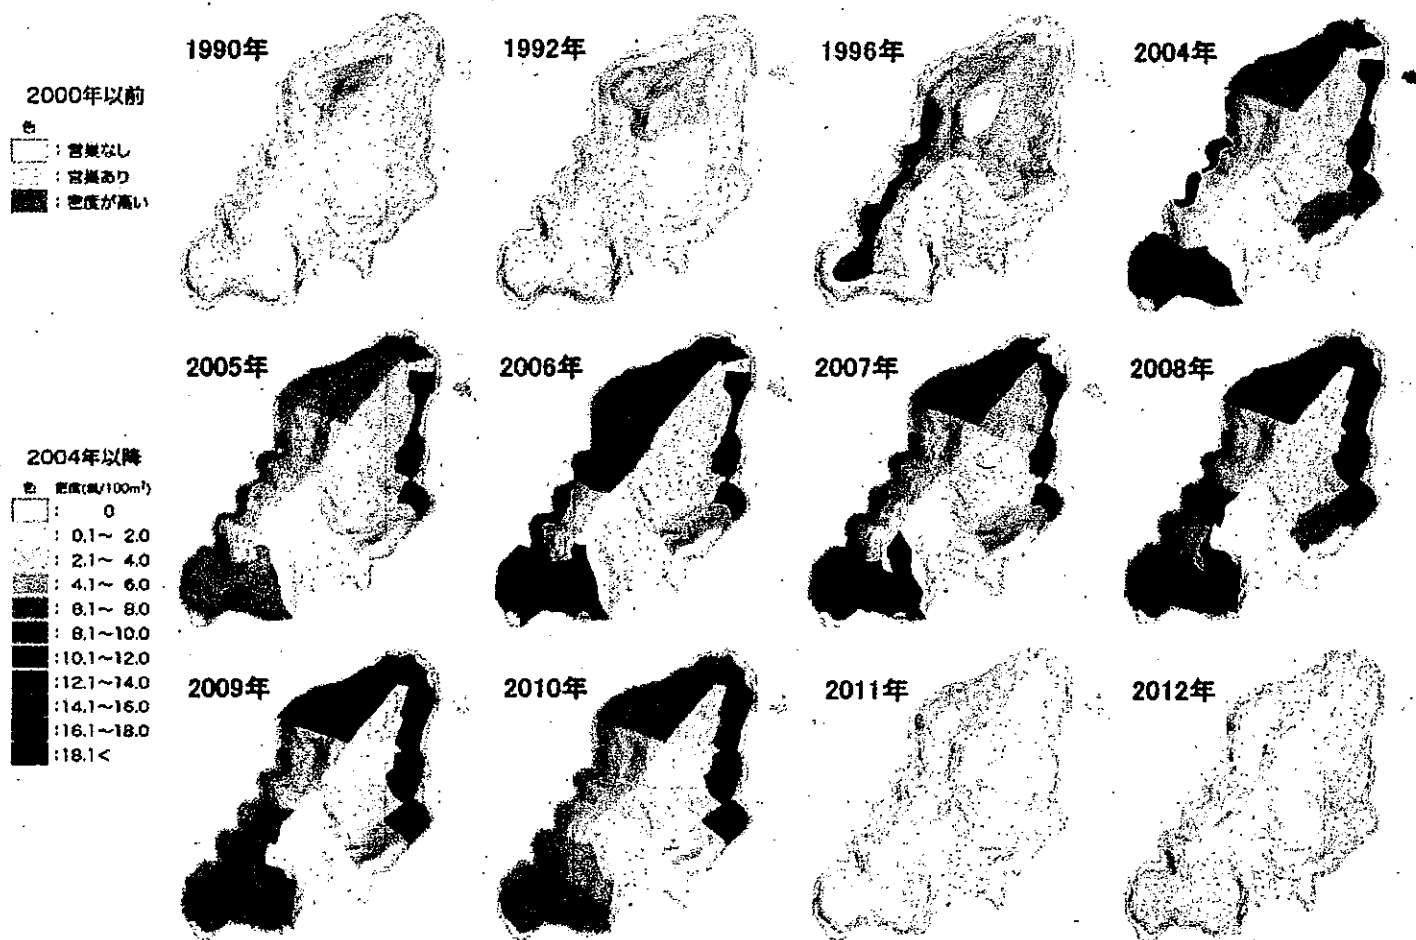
2000年以前
色
：営巣なし
：営巣あり
：密度が高い

1990年
1992年
1996年
2004年

2005年
2006年
2007年
2008年

2004年以降
色　密度(巣/100m²)
： 0
：0.1～ 2.0
：2.1～ 4.0
：4.1～ 6.0
：6.1～ 8.0
：8.1～10.0
：10.1～12.0
：12.1～14.0
：14.1～16.0
：16.1～18.0
：18.1<

2009年
2010年
2011年
2012年